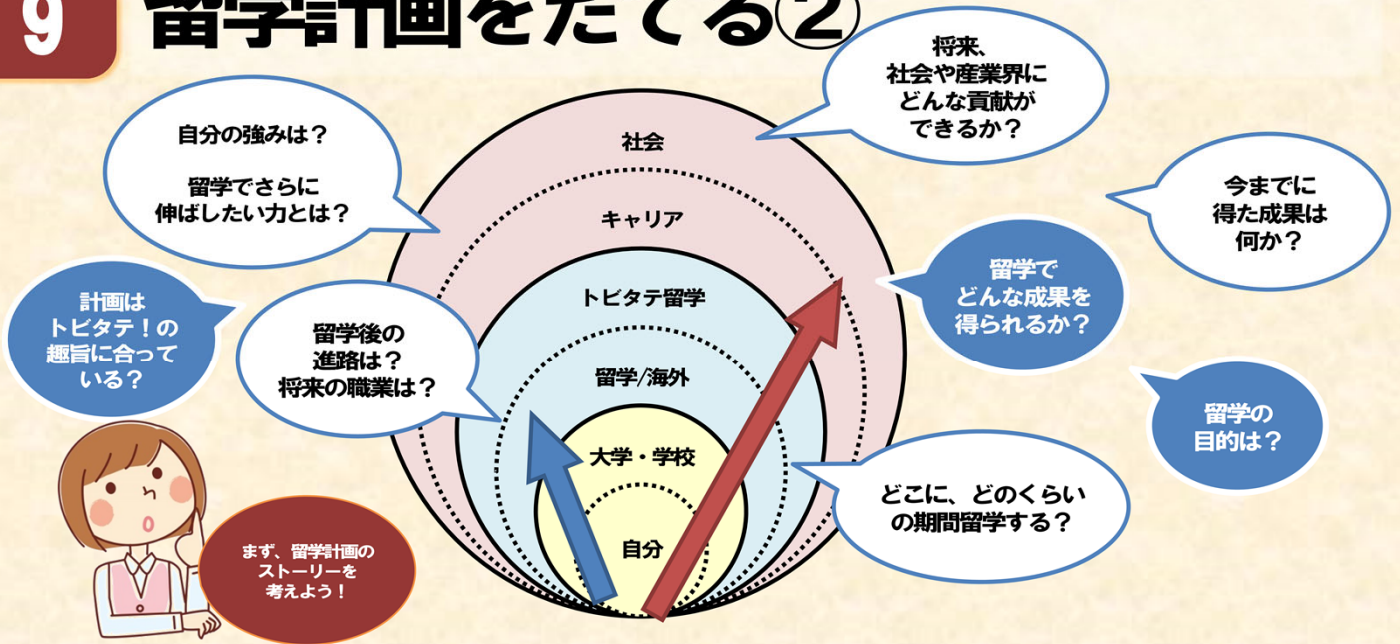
9 留学計画をたてる②

自分の強みは？

留学でさらに伸ばしたい力とは？

将来、社会や産業界にどんな貢献ができるか？

社会

キャリア

トビタテ留学

留学/海外

大学・学校

自分

今までに得た成果は何か？

留学でどんな成果を得られるか？

計画はトビタテ！の趣旨に合っている？

留学後の進路は？将来の職業は？

留学の目的は？

どこに、どのくらいの期間留学する？

まず、留学計画のストーリーを考えよう！